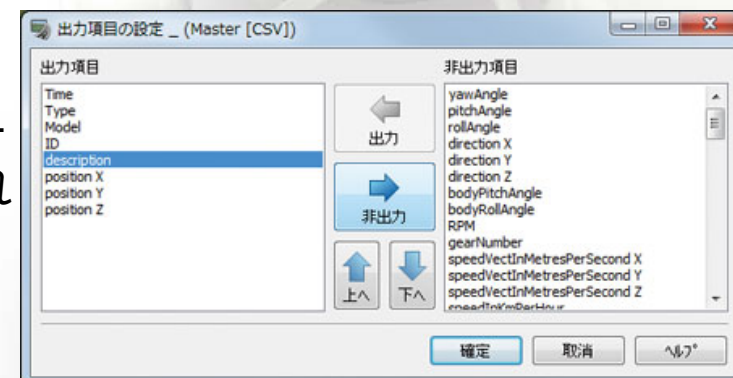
出力項目の設定 _ (Master [CSV])

出力項目

Time
Type
Model
ID
description
position X
position Y
position Z

出力

非出力

上へ

下へ

非出力項目

yawAngle
pitchAngle
rollAngle
direction X
direction Y
direction Z
bodyPitchAngle
bodyRollAngle
RPM
gearNumber
speedVectInMetresPerSecond X
speedVectInMetresPerSecond Y
speedVectInMetresPerSecond Z
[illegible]

確定

取消

ﾍﾙﾌﾟ